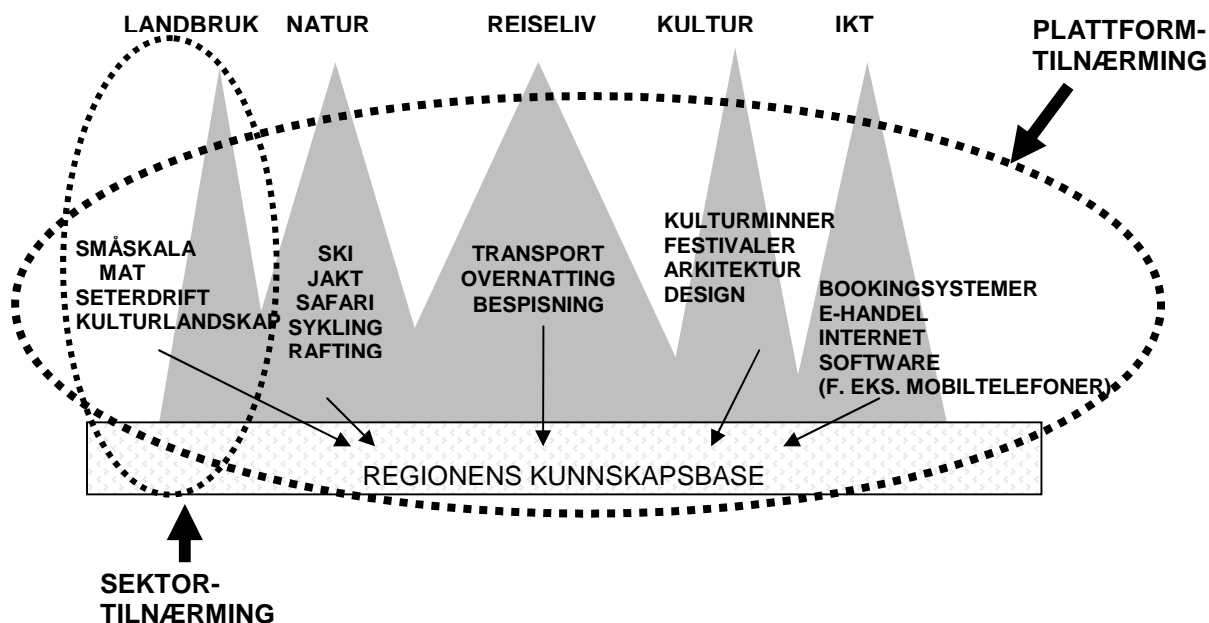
LANDBRUK NATUR REISELIV KULTUR IKT

PLATTFORM-
TILNÆRMING

SMÅSKALA
MAT
SETERDRIFT
KULTURLANDSKAP

SKI
JAKT
SAFARI
SYKLING
RAFTING

TRANSPORT
OVERNATTING
BESPISNING

KULTURMINNER
FESTIVALER
ARKITEKTUR
DESIGN

BOOKINGSYSTEMER
E-HANDEL
INTERNET
SOFTWARE
(F. EKS. MOBILTELEFONER)

REGIONENS KUNNSKAPSBASE

SEKTOR-
TILNÆRMING